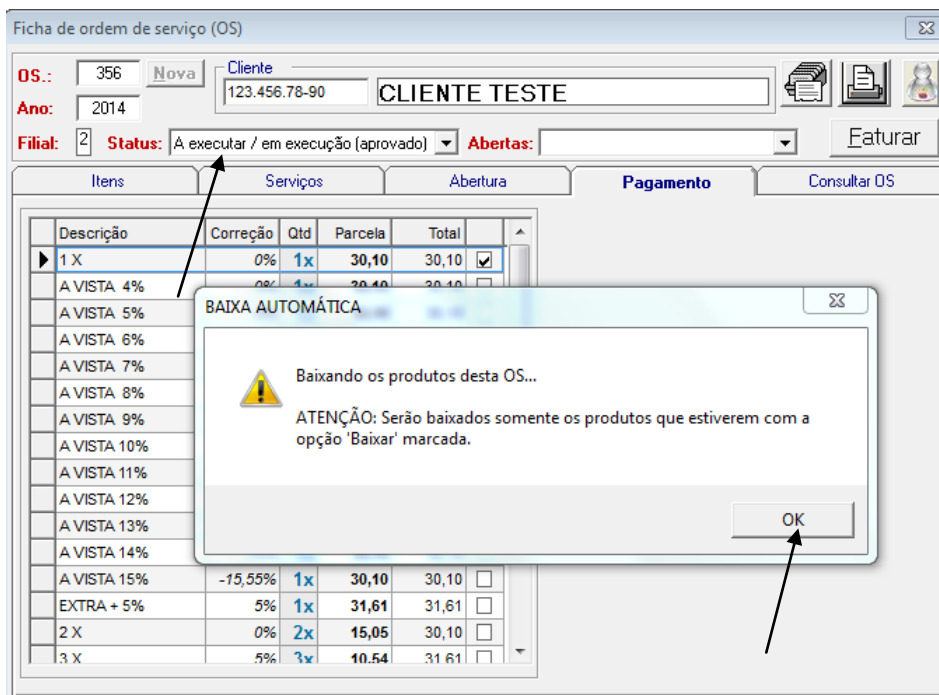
Ficha de ordem de serviço (OS)

OS.: 356 Nova
Ano: 2014
Cliente
123.456.78-90 CLIENTE TESTE
Faturar
Filial: 2 Status: A executar / em execução (aprovado) Abertas:

Itens | Serviços | Abertura | Pagamento | Consultar OS

| Descrição | Correção | Qtd | Parcela | Total | |
|---|---|---|---|---|---|
| 1 X | 0% | 1x | 30,10 | 30,10 | ✔ |
| A VISTA 4% | 0% | 1x | 30,10 | 30,10 | |
| A VISTA 5% | | | | | |
| A VISTA 6% | | | | | |
| A VISTA 7% | | | | | |
| A VISTA 8% | | | | | |
| A VISTA 9% | | | | | |
| A VISTA 10% | | | | | |
| A VISTA 11% | | | | | |
| A VISTA 12% | | | | | |
| A VISTA 13% | | | | | |
| A VISTA 14% | | | | | |
| A VISTA 15% | -15,55% | 1x | 30,10 | 30,10 | |
| EXTRA + 5% | 5% | 1x | 31,61 | 31,61 | |
| 2 X | 0% | 2x | 15,05 | 30,10 | |
| 3 X | 5% | 3x | 10,54 | 31,61 | |

BAIXA AUTOMÁTICA

Baixando os produtos desta OS...

ATENÇÃO: Serão baixados somente os produtos que estiverem com a opção 'Baixar' marcada.

OK